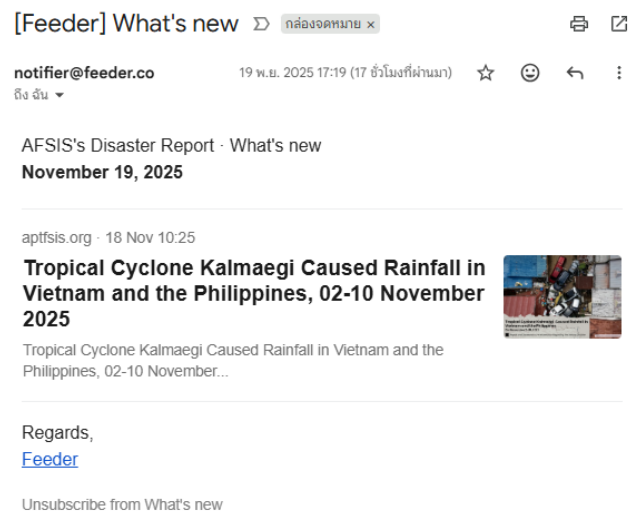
[Feeder] What's new กล่องจดหมาย ×

notifier@feeder.co 19 พ.ย. 2025 17:19 (17 ชั่วโมงที่ผ่านมา)
ถึง ฉัน

AFSIS's Disaster Report · What's new
**November 19, 2025**

aptfsis.org · 18 Nov 10:25

**Tropical Cyclone Kalmaegi Caused Rainfall in Vietnam and the Philippines, 02-10 November 2025**

Tropical Cyclone Kalmaegi Caused Rainfall in Vietnam and the Philippines, 02-10 November...

Regards,
Feeder

Unsubscribe from What's new